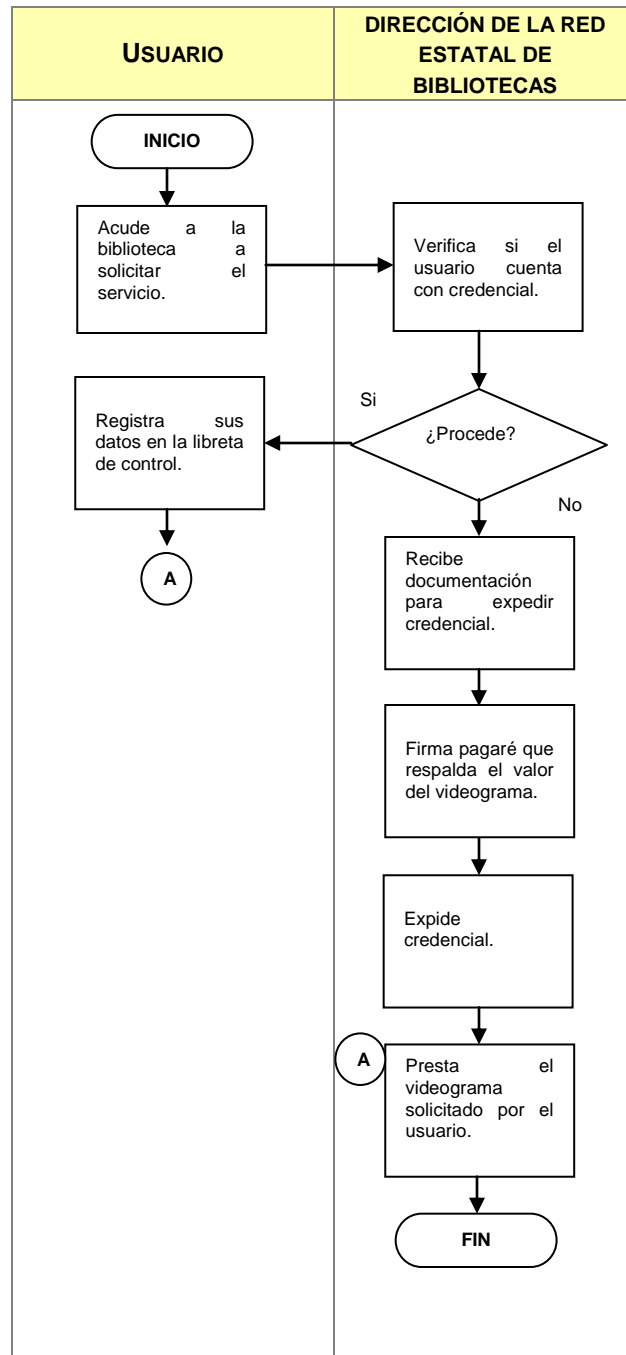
| USUARIO | DIRECCIÓN DE LA RED ESTATAL DE BIBLIOTECAS |
|---|---|

INICIO

Acude a la biblioteca a solicitar el servicio.

Verifica si el usuario cuenta con credencial.

Si

¿Procede?

Registra sus datos en la libreta de control.

A

No

Recibe documentación para expedir credencial.

Firma pagaré que respalda el valor del videograma.

Expide credencial.

A

Presta el videograma solicitado por el usuario.

FIN